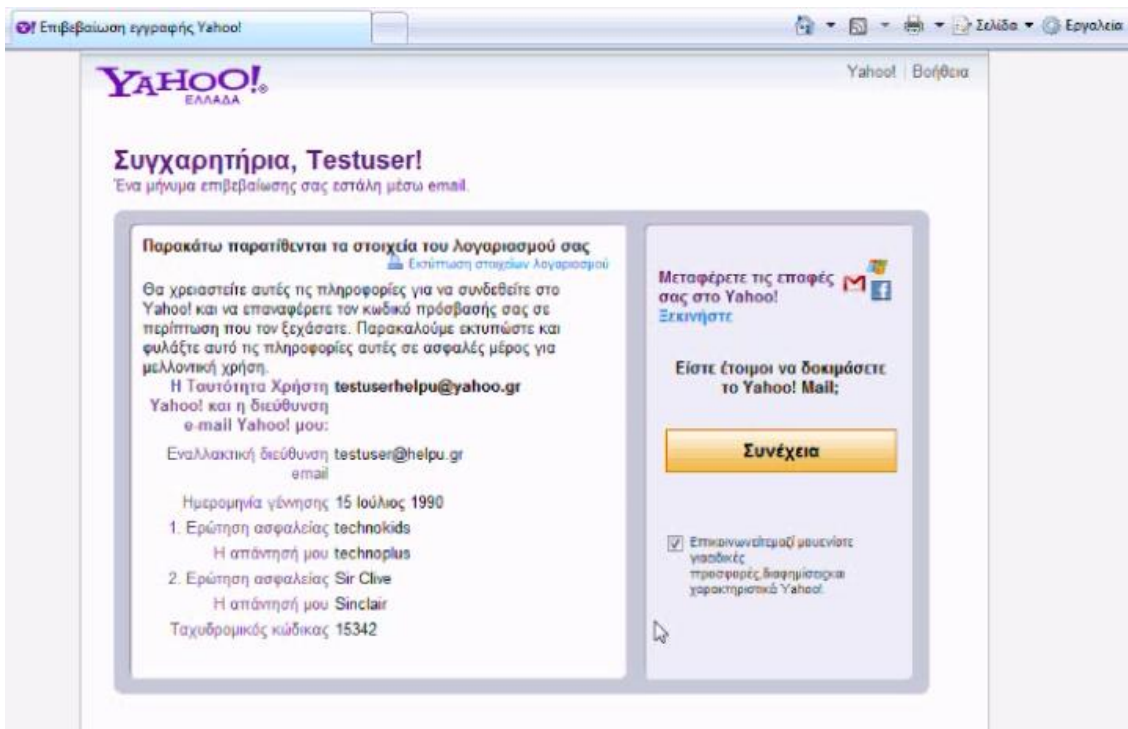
Επιβεβαίωση εγγραφής Yahoo!

Σελίδα ▾ Εργαλεία

YAHOO! ΕΛΛΑΔΑ

Yahoo! | Βοήθεια

Συγχαρητήρια, Testuser!

Ένα μήνυμα επιβεβαίωσης σας εστάλη μέσω email.

Παρακάτω παρατίθενται τα στοιχεία του λογαριασμού σας

Εκτύπωση στοιχείων λογαριασμού

Θα χρειαστείτε αυτές τις πληροφορίες για να συνδεθείτε στο Yahoo! και να επαναφέρετε τον κωδικό πρόσβασής σας σε περίπτωση που τον ξεχάσατε. Παρακαλούμε εκτυπώστε και φυλάξτε αυτό τις πληροφορίες αυτές σε ασφαλές μέρος για μελλοντική χρήση.

| | |
|---|---|
| Η Ταυτότητα Χρήστη Yahoo! και η διεύθυνση e-mail Yahoo! μου: | testuserhelpu@yahoo.gr |
| Εναλλακτική διεύθυνση email | testuser@helpu.gr |
| Ημερομηνία γέννησης | 15 Ιούλιος 1990 |
| 1. Ερώτηση ασφαλείας | technokids |
| Η απάντησή μου | technoplus |
| 2. Ερώτηση ασφαλείας | Sir Clive |
| Η απάντησή μου | Sinclair |
| Ταχυδρομικός κώδικας | 15342 |

Μεταφέρετε τις επαφές σας στο Yahoo!

Ξεκινήστε

Είστε έτοιμοι να δοκιμάσετε το Yahoo! Mail;

Συνέχεια

Επικοινωνείτεμαζί μουενίστε για ειδικές προσφορές, διαφημίσεις και χαρακτηριστικά Yahoo!.